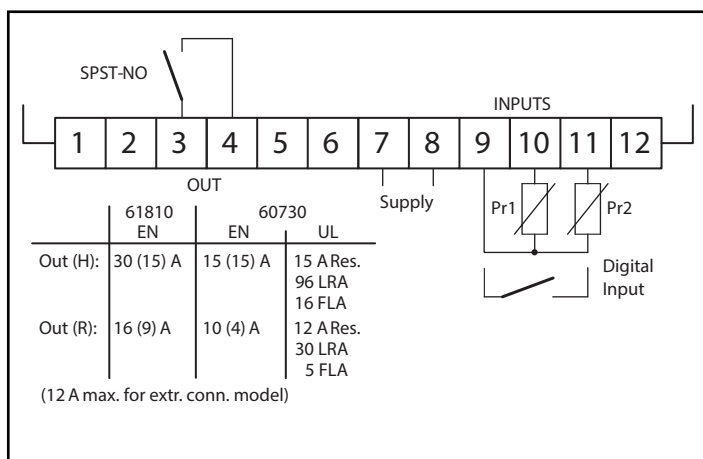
SPST-NO

INPUTS

1 2 3 4 5 6 7 8 9 10 11 12

OUT

Supply

Pr1

Pr2

Digital Input

|  | 61810 EN | 60730 EN | UL |
|---|---|---|---|
| Out (H): | 30 (15) A | 15 (15) A | 15 A Res. 96 LRA 16 FLA |
| Out (R): | 16 (9) A | 10 (4) A | 12 A Res. 30 LRA 5 FLA |

(12 A max. for extr. conn. model)